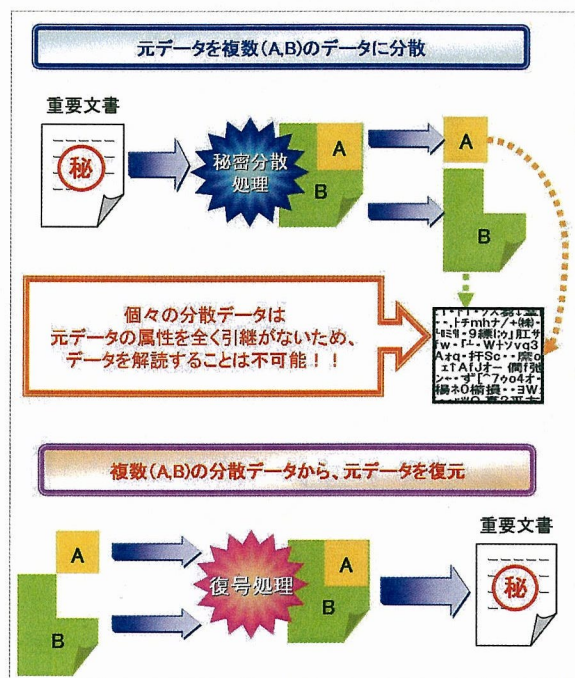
元データを複数(A,B)のデータに分散

重要文書

秘

秘密分散処理

A

B

A

B

個々の分散データは
元データの属性を全く引継がないため、
データを解読することは不可能！！

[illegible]

複数(A,B)の分散データから、元データを復元

重要文書

A

B

復号処理

A

B

秘